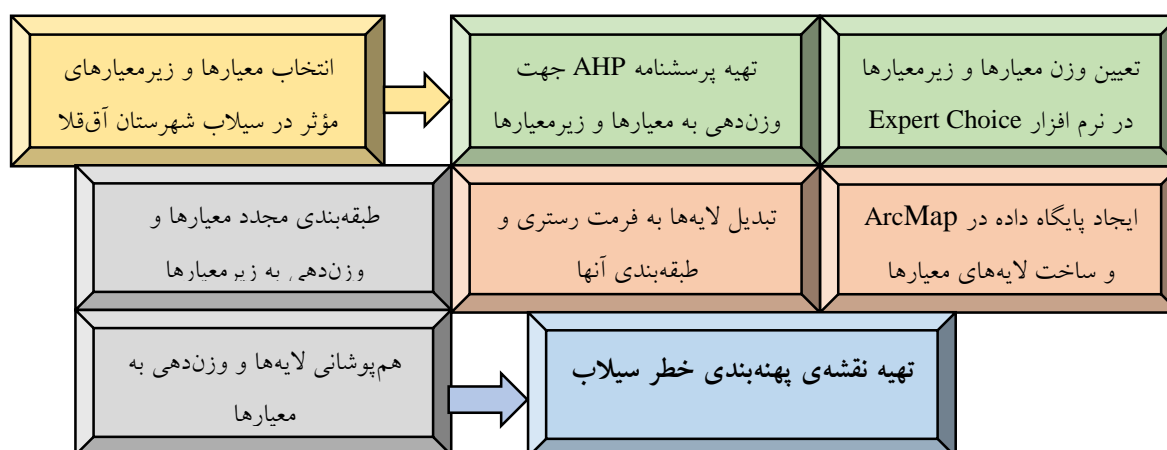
انتخاب معیارها و زیرمعیارهای مؤثر در سیلاب شهرستان آق‌قلا

تهیه پرسشنامه AHP جهت وزن‌دهی به معیارها و زیرمعیارها

تعیین وزن معیارها و زیرمعیارها در نرم افزار Expert Choice

طبقه‌بندی مجدد معیارها و وزن‌دهی به زیرمعیارها

تبدیل لایه‌ها به فرمت رستری و طبقه‌بندی آنها

ایجاد پایگاه داده در ArcMap و ساخت لایه‌های معیارها

هم‌پوشانی لایه‌ها و وزن‌دهی به معیارها

تهیه نقشه‌ی پهنه‌بندی خطر سیلاب